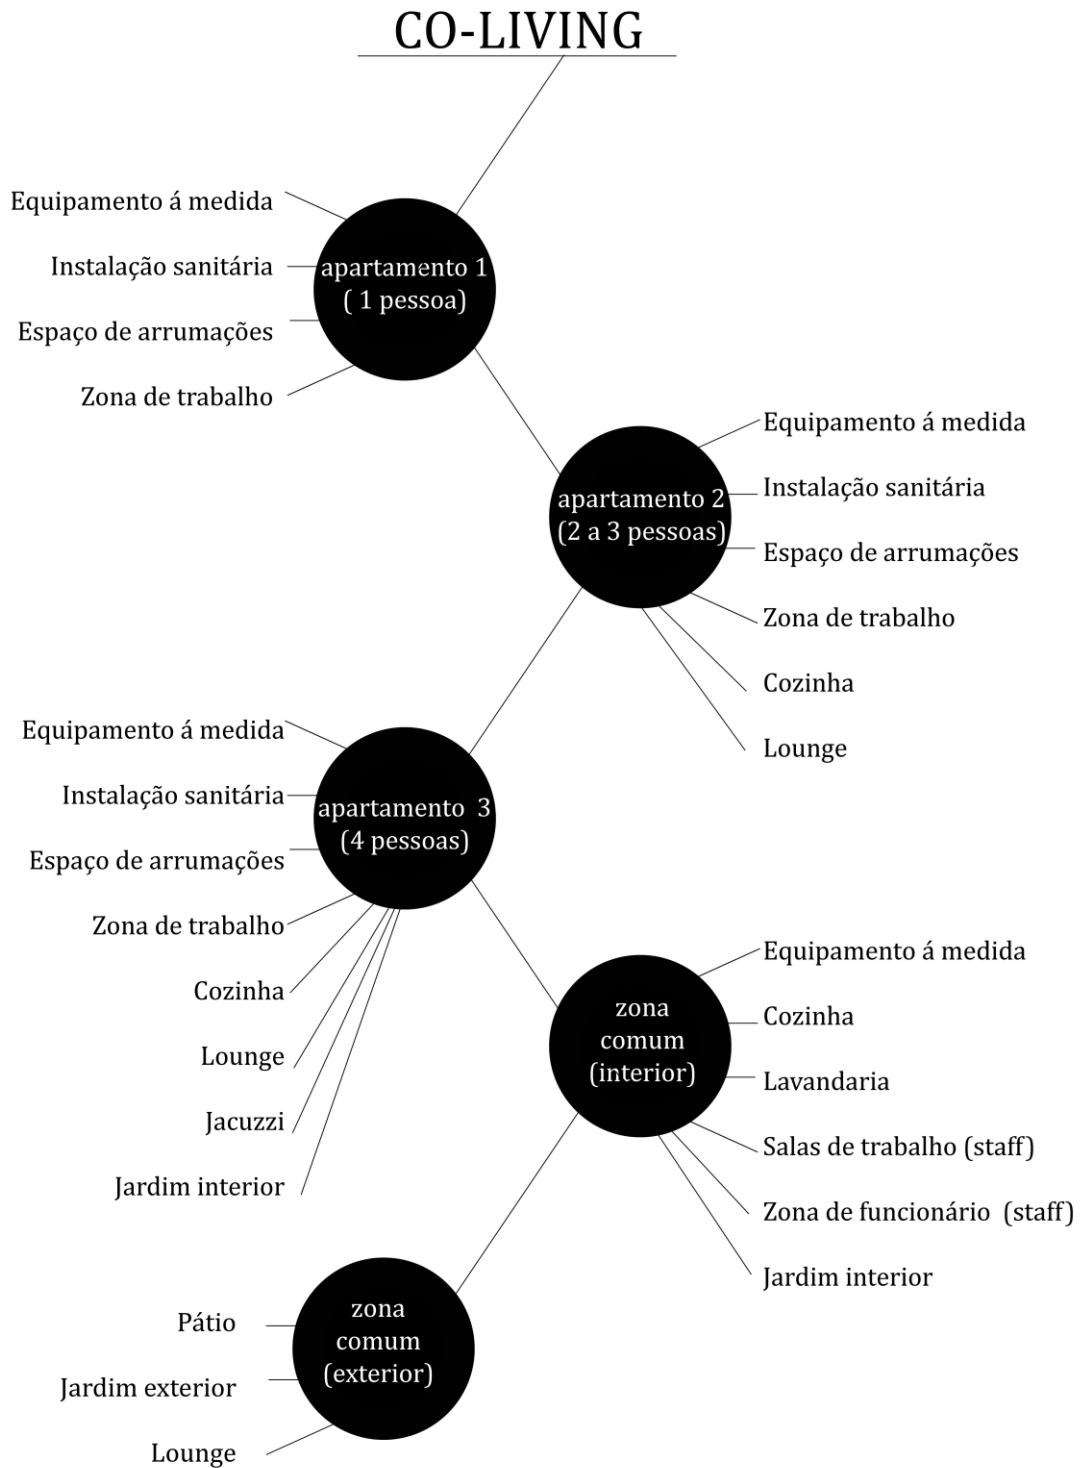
CO-LIVING

Equipamento á medida
Instalação sanitária
Espaço de arrumações
Zona de trabalho

apartamento 1
( 1 pessoa)

apartamento 2
(2 a 3 pessoas)

Equipamento á medida
Instalação sanitária
Espaço de arrumações
Zona de trabalho
Cozinha
Lounge

Equipamento á medida
Instalação sanitária
Espaço de arrumações
Zona de trabalho
Cozinha
Lounge
Jacuzzi
Jardim interior

apartamento 3
(4 pessoas)

zona
comum
(interior)

Equipamento á medida
Cozinha
Lavandaria
Salas de trabalho (staff)
Zona de funcionário (staff)
Jardim interior

Pátio
Jardim exterior
Lounge

zona
comum
(exterior)